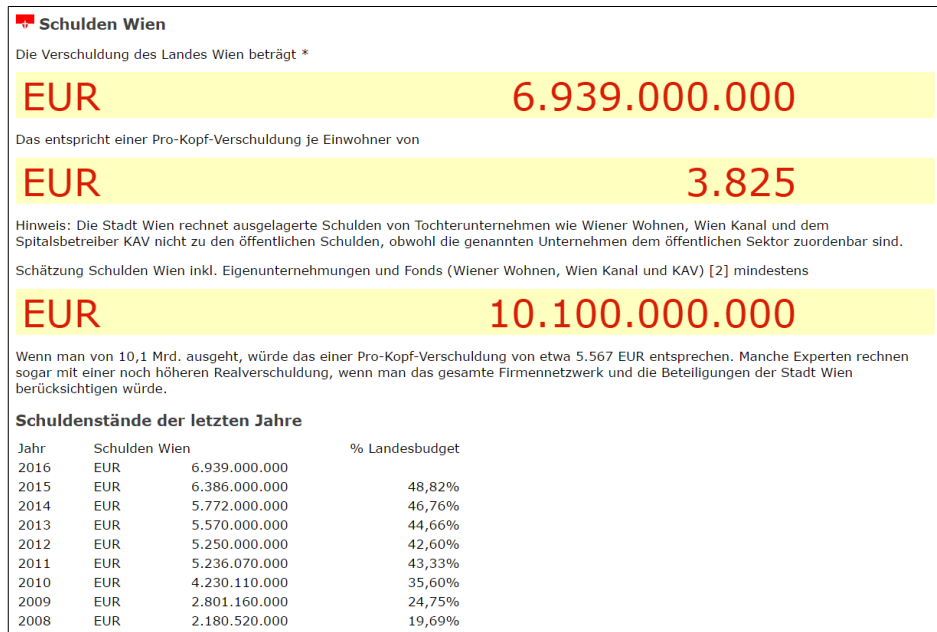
Schulden Wien

Die Verschuldung des Landes Wien beträgt *

EUR 6.939.000.000

Das entspricht einer Pro-Kopf-Verschuldung je Einwohner von

EUR 3.825

Hinweis: Die Stadt Wien rechnet ausgelagerte Schulden von Tochterunternehmen wie Wiener Wohnen, Wien Kanal und dem Spitalsbetreiber KAV nicht zu den öffentlichen Schulden, obwohl die genannten Unternehmen dem öffentlichen Sektor zuordenbar sind.

Schätzung Schulden Wien inkl. Eigenunternehmungen und Fonds (Wiener Wohnen, Wien Kanal und KAV) [2] mindestens

EUR 10.100.000.000

Wenn man von 10,1 Mrd. ausgeht, würde das einer Pro-Kopf-Verschuldung von etwa 5.567 EUR entsprechen. Manche Experten rechnen sogar mit einer noch höheren Realverschuldung, wenn man das gesamte Firmennetzwerk und die Beteiligungen der Stadt Wien berücksichtigen würde.

Schuldenstände der letzten Jahre

| Jahr | Schulden Wien | | % Landesbudget |
|---|---|---|---|
| 2016 | EUR | 6.939.000.000 | |
| 2015 | EUR | 6.386.000.000 | 48,82% |
| 2014 | EUR | 5.772.000.000 | 46,76% |
| 2013 | EUR | 5.570.000.000 | 44,66% |
| 2012 | EUR | 5.250.000.000 | 42,60% |
| 2011 | EUR | 5.236.070.000 | 43,33% |
| 2010 | EUR | 4.230.110.000 | 35,60% |
| 2009 | EUR | 2.801.160.000 | 24,75% |
| 2008 | EUR | 2.180.520.000 | 19,69% |